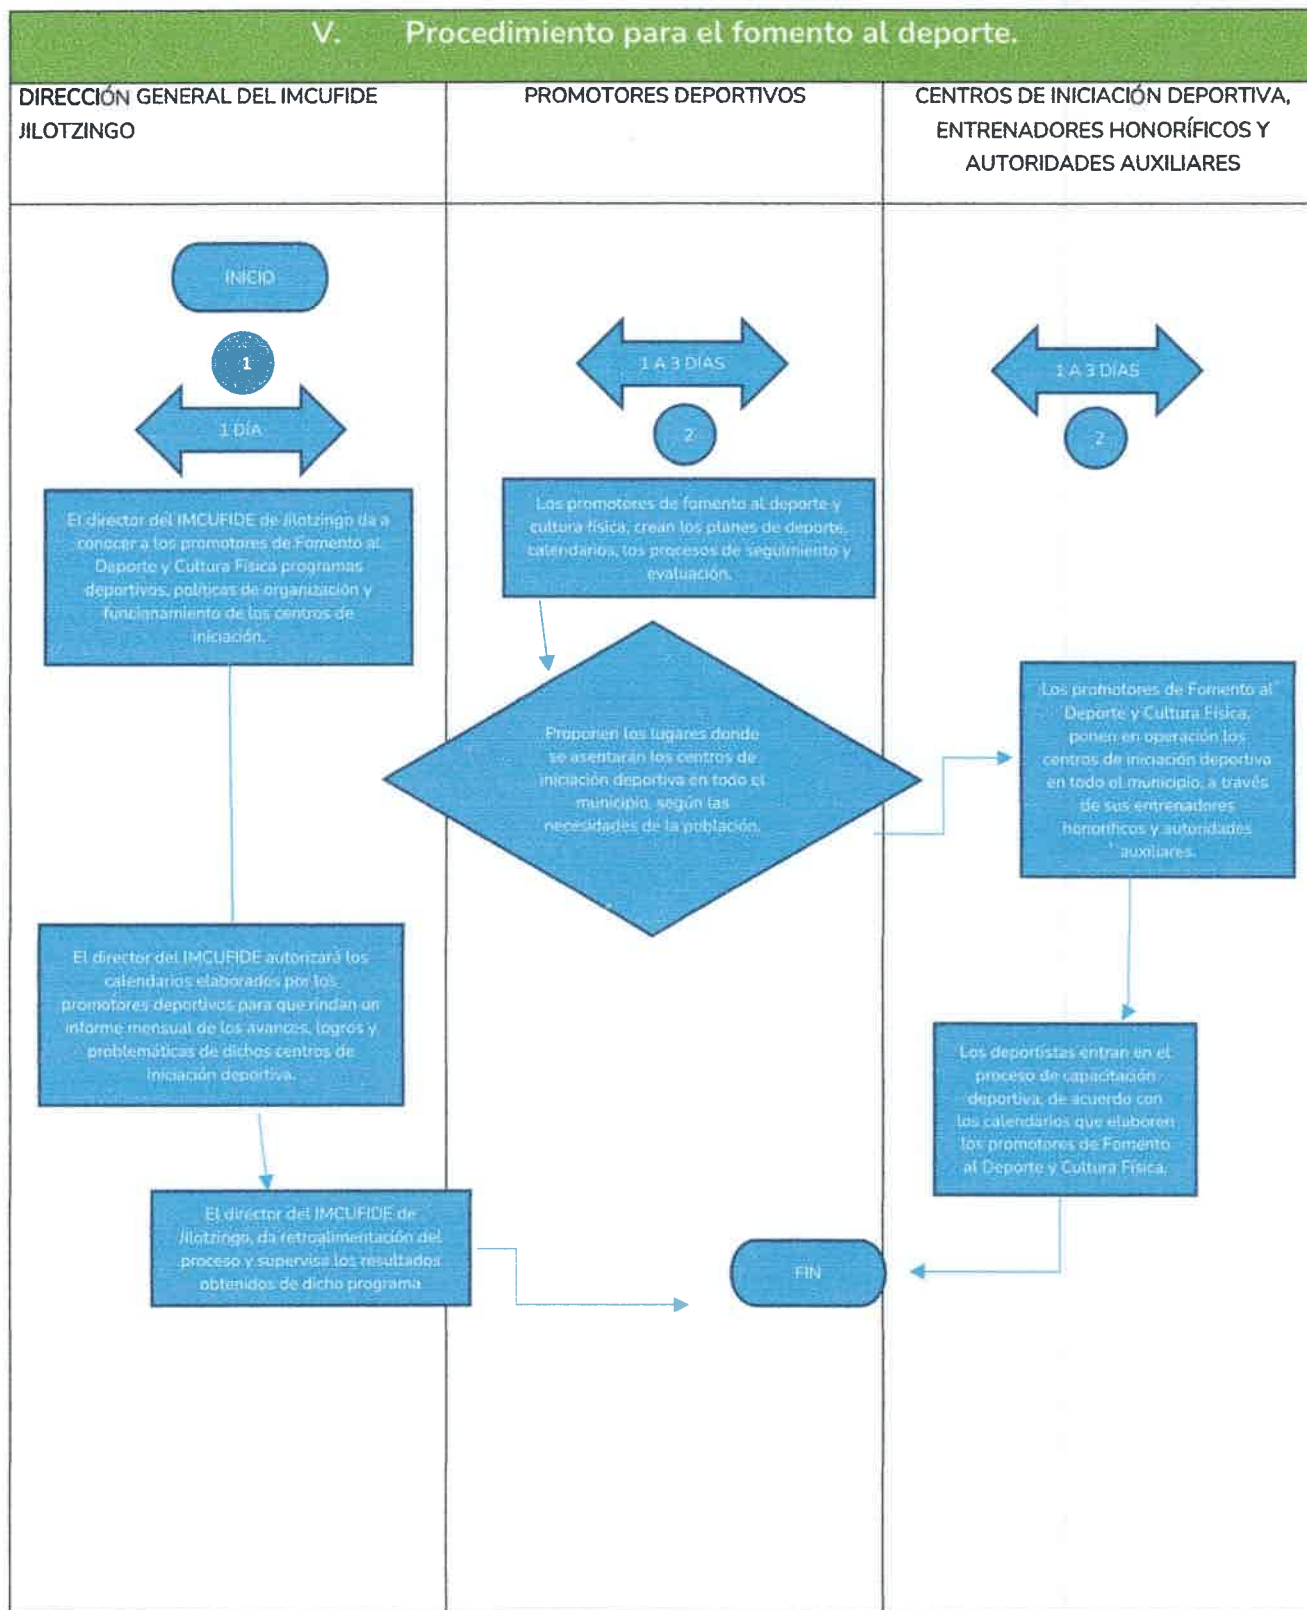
V. Procedimiento para el fomento al deporte.

| DIRECCIÓN GENERAL DEL IMCUFIDE JILOTZINGO | PROMOTORES DEPORTIVOS | CENTROS DE INICIACIÓN DEPORTIVA, ENTRENADORES HONORÍFICOS Y AUTORIDADES AUXILIARES |
|---|---|---|

INICIO

1

1 DÍA

El director del IMCUFIDE de Jilotzingo da a conocer a los promotores de Fomento al Deporte y Cultura Física programas deportivos, políticas de organización y funcionamiento de los centros de iniciación.

1 A 3 DÍAS

2

Los promotores de fomento al deporte y cultura física, crean los planes de deporte, calendarios, los procesos de seguimiento y evaluación.

Proponen los lugares donde se asentarán los centros de iniciación deportiva en todo el municipio, según las necesidades de la población.

1 A 3 DÍAS

2

Los promotores de Fomento al Deporte y Cultura Física, ponen en operación los centros de iniciación deportiva en todo el municipio, a través de sus entrenadores honoríficos y autoridades auxiliares.

El director del IMCUFIDE autorizará los calendarios elaborados por los promotores deportivos para que rindan un informe mensual de los avances, logros y problemáticas de dichos centros de iniciación deportiva.

Los deportistas entran en el proceso de capacitación deportiva, de acuerdo con los calendarios que elaboren los promotores de Fomento al Deporte y Cultura Física.

El director del IMCUFIDE de Jilotzingo, da retroalimentación del proceso y supervisa los resultados obtenidos de dicho programa

FIN